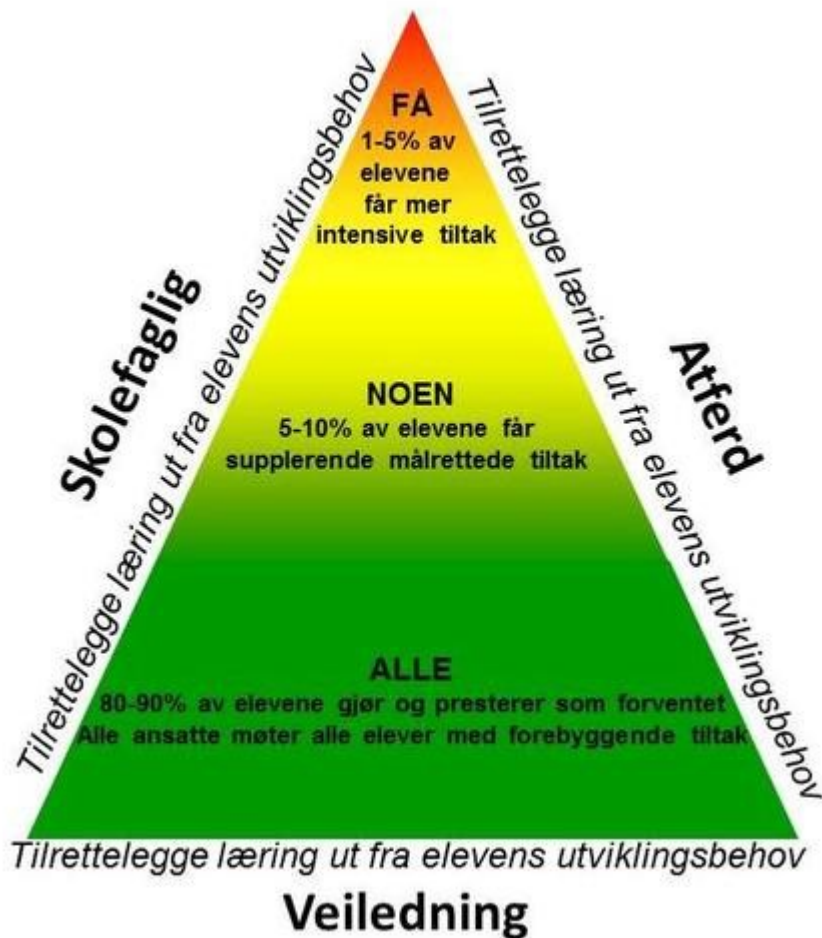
FÅ
1-5% av elevene får mer intensive tiltak

NOEN
5-10% av elevene får supplerende målrettede tiltak

ALLE
80-90% av elevene gjør og presterer som forventet
Alle ansatte møter alle elever med forebyggende tiltak

Skolefaglig
Tilrettelegge læring ut fra elevens utviklingsbehov

Atferd
Tilrettelegge læring ut fra elevens utviklingsbehov

Tilrettelegge læring ut fra elevens utviklingsbehov
Veiledning